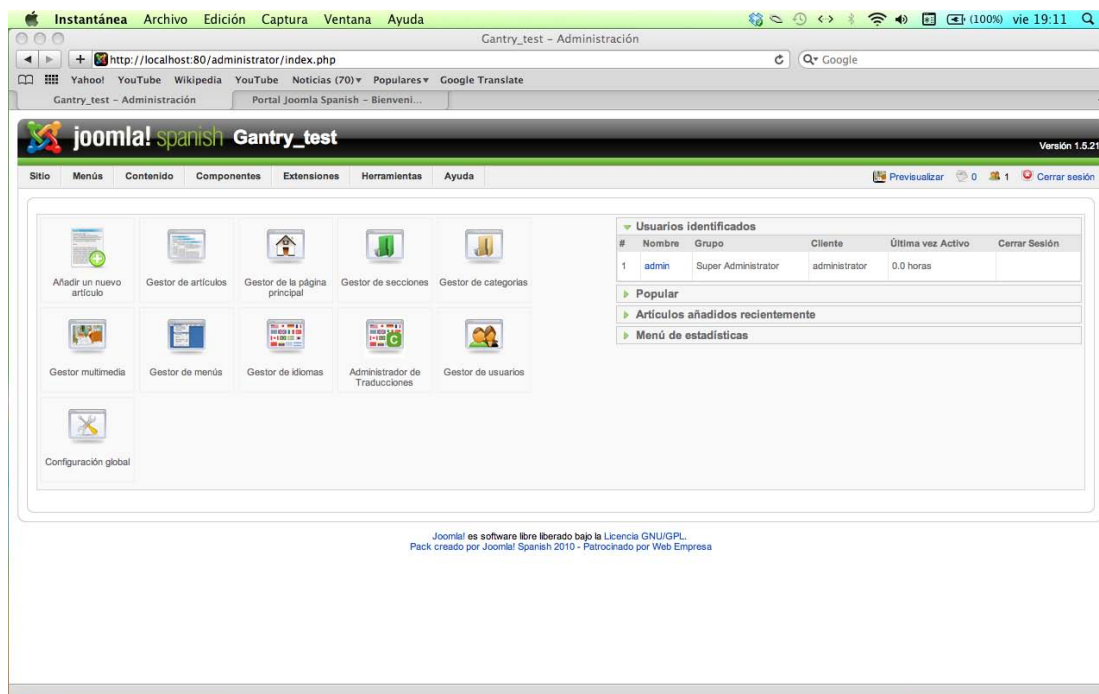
Instantánea Archivo Edición Captura Ventana Ayuda (100%) vie 19:11

Gantry_test - Administración

http://localhost:80/administrator/index.php

Google

Yahoo! YouTube Wikipedia YouTube Noticias (70) Populares Google Translate

Gantry_test - Administración

Portal Joomla Spanish - Bienveni...

joomla! spanish Gantry_test

Versión 1.5.21

Sitio Menús Contenido Componentes Extensiones Herramientas Ayuda

Previsualizar 0 1 Cerrar sesión

Añadir un nuevo artículo

Gestor de artículos

Gestor de la página principal

Gestor de secciones

Gestor de categorías

Gestor multimedia

Gestor de menús

Gestor de idiomas

Administrador de Traducciones

Gestor de usuarios

Configuración global

Usuarios identificados

| # | Nombre | Grupo | Cliente | Última vez Activo | Cerrar Sesión |
|---|---|---|---|---|---|
| 1 | admin | Super Administrator | administrator | 0.0 horas | |

Popular

Artículos añadidos recientemente

Menú de estadísticas

Joomla! es software libre liberado bajo la Licencia GNU/GPL.
Pack creado por Joomla! Spanish 2010 - Patrocinado por Web Empresa